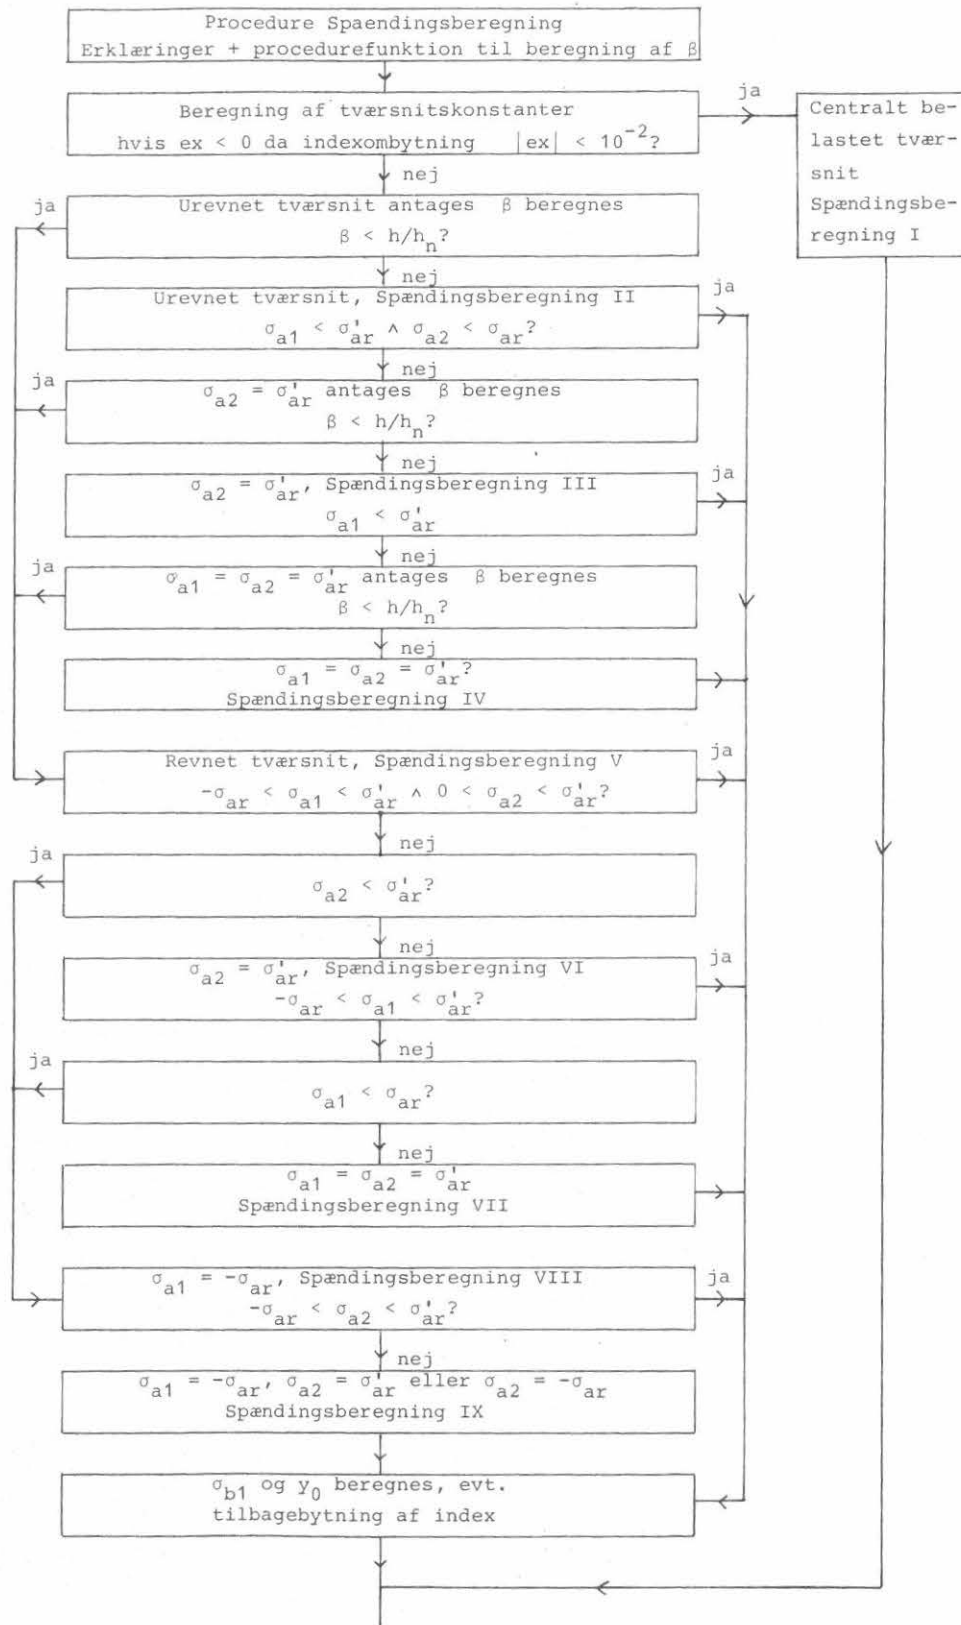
Procedure Spaendingsberegning
Erklæringer + procedurefunktion til beregning af $\beta$

Beregning af tværsnitskonstanter
hvis ex < 0 da indexombytning $|ex| < 10^{-2}$?

ja

Centralt belastet tværsnit Spændingsberegning I

nej

ja

Urevnet tværsnit antages $\beta$ beregnes
$\beta < h/h_n$?

nej

Urevnet tværsnit, Spændingsberegning II
$\sigma_{a1} < \sigma'_{ar} \wedge \sigma_{a2} < \sigma_{ar}$?

ja

nej

ja

$\sigma_{a2} = \sigma'_{ar}$ antages $\beta$ beregnes
$\beta < h/h_n$?

nej

$\sigma_{a2} = \sigma'_{ar}$, Spændingsberegning III
$\sigma_{a1} < \sigma'_{ar}$

ja

nej

ja

$\sigma_{a1} = \sigma_{a2} = \sigma'_{ar}$ antages $\beta$ beregnes
$\beta < h/h_n$?

nej

$\sigma_{a1} = \sigma_{a2} = \sigma'_{ar}$?
Spændingsberegning IV

Revnet tværsnit, Spændingsberegning V
$-\sigma_{ar} < \sigma_{a1} < \sigma'_{ar} \wedge 0 < \sigma_{a2} < \sigma'_{ar}$?

ja

nej

ja

$\sigma_{a2} < \sigma'_{ar}$?

nej

$\sigma_{a2} = \sigma'_{ar}$, Spændingsberegning VI
$-\sigma_{ar} < \sigma_{a1} < \sigma'_{ar}$?

ja

nej

ja

$\sigma_{a1} < \sigma_{ar}$?

nej

$\sigma_{a1} = \sigma_{a2} = \sigma'_{ar}$
Spændingsberegning VII

$\sigma_{a1} = -\sigma_{ar}$, Spændingsberegning VIII
$-\sigma_{ar} < \sigma_{a2} < \sigma'_{ar}$?

ja

nej

$\sigma_{a1} = -\sigma_{ar}$, $\sigma_{a2} = \sigma'_{ar}$ eller $\sigma_{a2} = -\sigma_{ar}$
Spændingsberegning IX

$\sigma_{b1}$ og $y_0$ beregnes, evt.
tilbagebytning af index